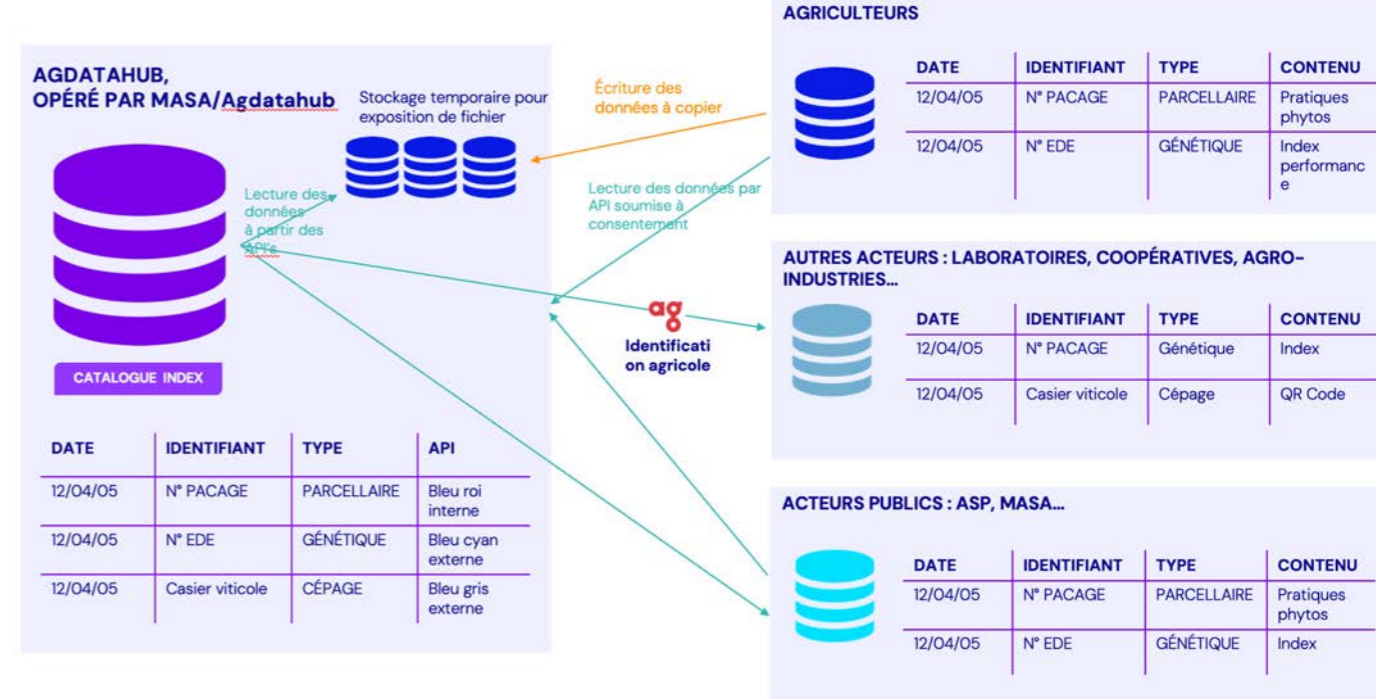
AGDATAHUB,
OPÉRÉ PAR MASA/Agdatahub

Stockage temporaire pour exposition de fichier

Écriture des données à copier

Lecture des données à partir des API's

Lecture des données par API soumise à consentement

CATALOGUE INDEX

| DATE | IDENTIFIANT | TYPE | API |
|---|---|---|---|
| 12/04/05 | N° PACAGE | PARCELLAIRE | Bleu roi interne |
| 12/04/05 | N° EDE | GÉNÉTIQUE | Bleu cyan externe |
| 12/04/05 | Casier viticole | CÉPAGE | Bleu gris externe |

ag
Identification agricole

AGRICULTEURS

| DATE | IDENTIFIANT | TYPE | CONTENU |
|---|---|---|---|
| 12/04/05 | N° PACAGE | PARCELLAIRE | Pratiques phytos |
| 12/04/05 | N° EDE | GÉNÉTIQUE | Index performance |

AUTRES ACTEURS : LABORATOIRES, COOPÉRATIVES, AGRO-INDUSTRIES...

| DATE | IDENTIFIANT | TYPE | CONTENU |
|---|---|---|---|
| 12/04/05 | N° PACAGE | Génétique | Index |
| 12/04/05 | Casier viticole | Cépage | QR Code |

ACTEURS PUBLICS : ASP, MASA...

| DATE | IDENTIFIANT | TYPE | CONTENU |
|---|---|---|---|
| 12/04/05 | N° PACAGE | PARCELLAIRE | Pratiques phytos |
| 12/04/05 | N° EDE | GÉNÉTIQUE | Index |